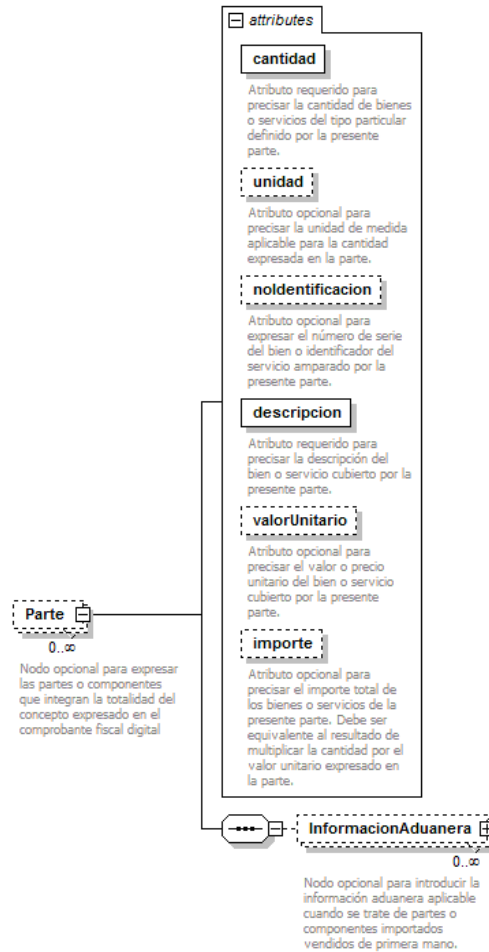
attributes

cantidad

Atributo requerido para precisar la cantidad de bienes o servicios del tipo particular definido por la presente parte.

unidad

Atributo opcional para precisar la unidad de medida aplicable para la cantidad expresada en la parte.

noIdentificacion

Atributo opcional para expresar el número de serie del bien o identificador del servicio amparado por la presente parte.

descripcion

Atributo requerido para precisar la descripción del bien o servicio cubierto por la presente parte.

valorUnitario

Atributo opcional para precisar el valor o precio unitario del bien o servicio cubierto por la presente parte.

importe

Atributo opcional para precisar el importe total de los bienes o servicios de la presente parte. Debe ser equivalente al resultado de multiplicar la cantidad por el valor unitario expresado en la parte.

Parte

0..∞

Nodo opcional para expresar las partes o componentes que integran la totalidad del concepto expresado en el comprobante fiscal digital

InformacionAduanera

0..∞

Nodo opcional para introducir la información aduanera aplicable cuando se trate de partes o componentes importados vendidos de primera mano.